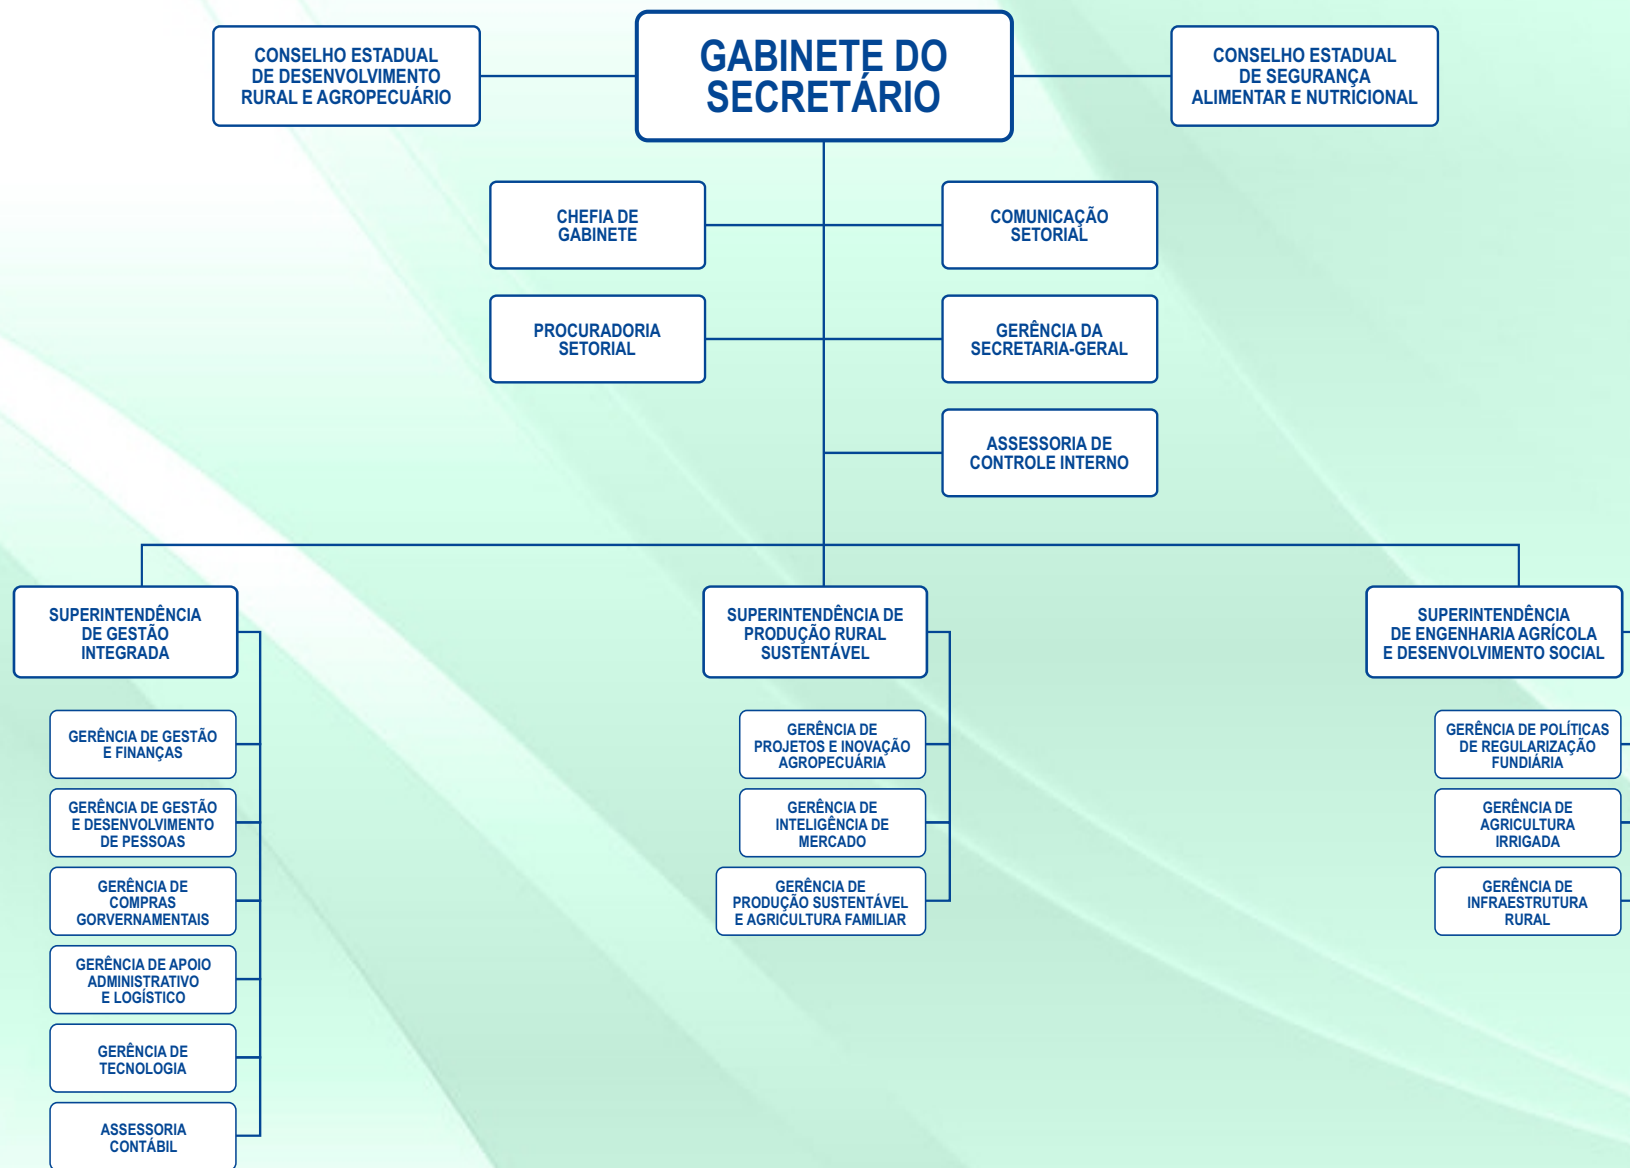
CONSELHO ESTADUAL DE DESENVOLVIMENTO RURAL E AGROPECUÁRIO

GABINETE DO SECRETÁRIO

CONSELHO ESTADUAL DE SEGURANÇA ALIMENTAR E NUTRICIONAL

CHEFIA DE GABINETE

COMUNICAÇÃO SETORIAL

PROCURADORIA SETORIAL

GERÊNCIA DA SECRETARIA-GERAL

ASSESSORIA DE CONTROLE INTERNO

SUPERINTENDÊNCIA DE GESTÃO INTEGRADA

GERÊNCIA DE GESTÃO E FINANÇAS

GERÊNCIA DE GESTÃO E DESENVOLVIMENTO DE PESSOAS

GERÊNCIA DE COMPRAS GORVERNAMENTAIS

GERÊNCIA DE APOIO ADMINISTRATIVO E LOGÍSTICO

GERÊNCIA DE TECNOLOGIA

ASSESSORIA CONTÁBIL

SUPERINTENDÊNCIA DE PRODUÇÃO RURAL SUSTENTÁVEL

GERÊNCIA DE PROJETOS E INOVAÇÃO AGROPECUÁRIA

GERÊNCIA DE INTELIGÊNCIA DE MERCADO

GERÊNCIA DE PRODUÇÃO SUSTENTÁVEL E AGRICULTURA FAMILIAR

SUPERINTENDÊNCIA DE ENGENHARIA AGRÍCOLA E DESENVOLVIMENTO SOCIAL

GERÊNCIA DE POLÍTICAS DE REGULARIZAÇÃO FUNDIÁRIA

GERÊNCIA DE AGRICULTURA IRRIGADA

GERÊNCIA DE INFRAESTRUTURA RURAL